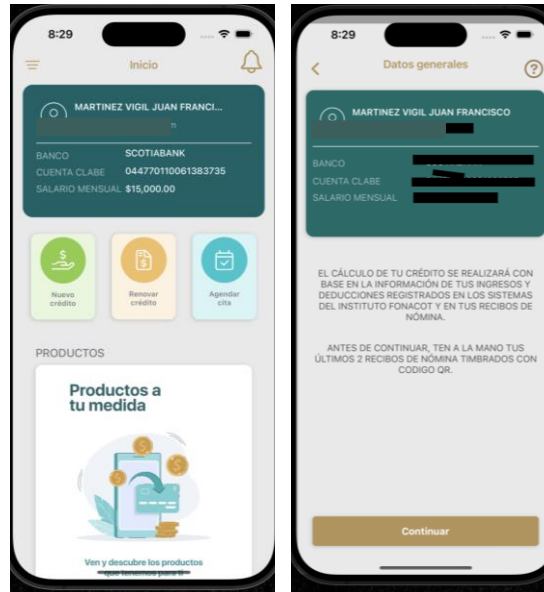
8:29

Inicio

MARTINEZ VIGIL JUAN FRANCI...

BANCO SCOTIABANK
CUENTA CLABE 044770110061383735
SALARIO MENSUAL $15,000.00

Nuevo crédito

Renovar crédito

Agendar cita

PRODUCTOS

Productos a tu medida

Ven y descubre los productos que tenemos para ti

8:29

Datos generales

MARTINEZ VIGIL JUAN FRANCISCO

BANCO
CUENTA CLABE
SALARIO MENSUAL

EL CÁLCULO DE TU CRÉDITO SE REALIZARÁ CON BASE EN LA INFORMACIÓN DE TUS INGRESOS Y DEDUCCIONES REGISTRADOS EN LOS SISTEMAS DEL INSTITUTO FONACOT Y EN TUS RECIBOS DE NÓMINA.

ANTES DE CONTINUAR, TEN A LA MANO TUS ÚLTIMOS 2 RECIBOS DE NÓMINA TIMBRADOS CON CODIGO QR.

Continuar